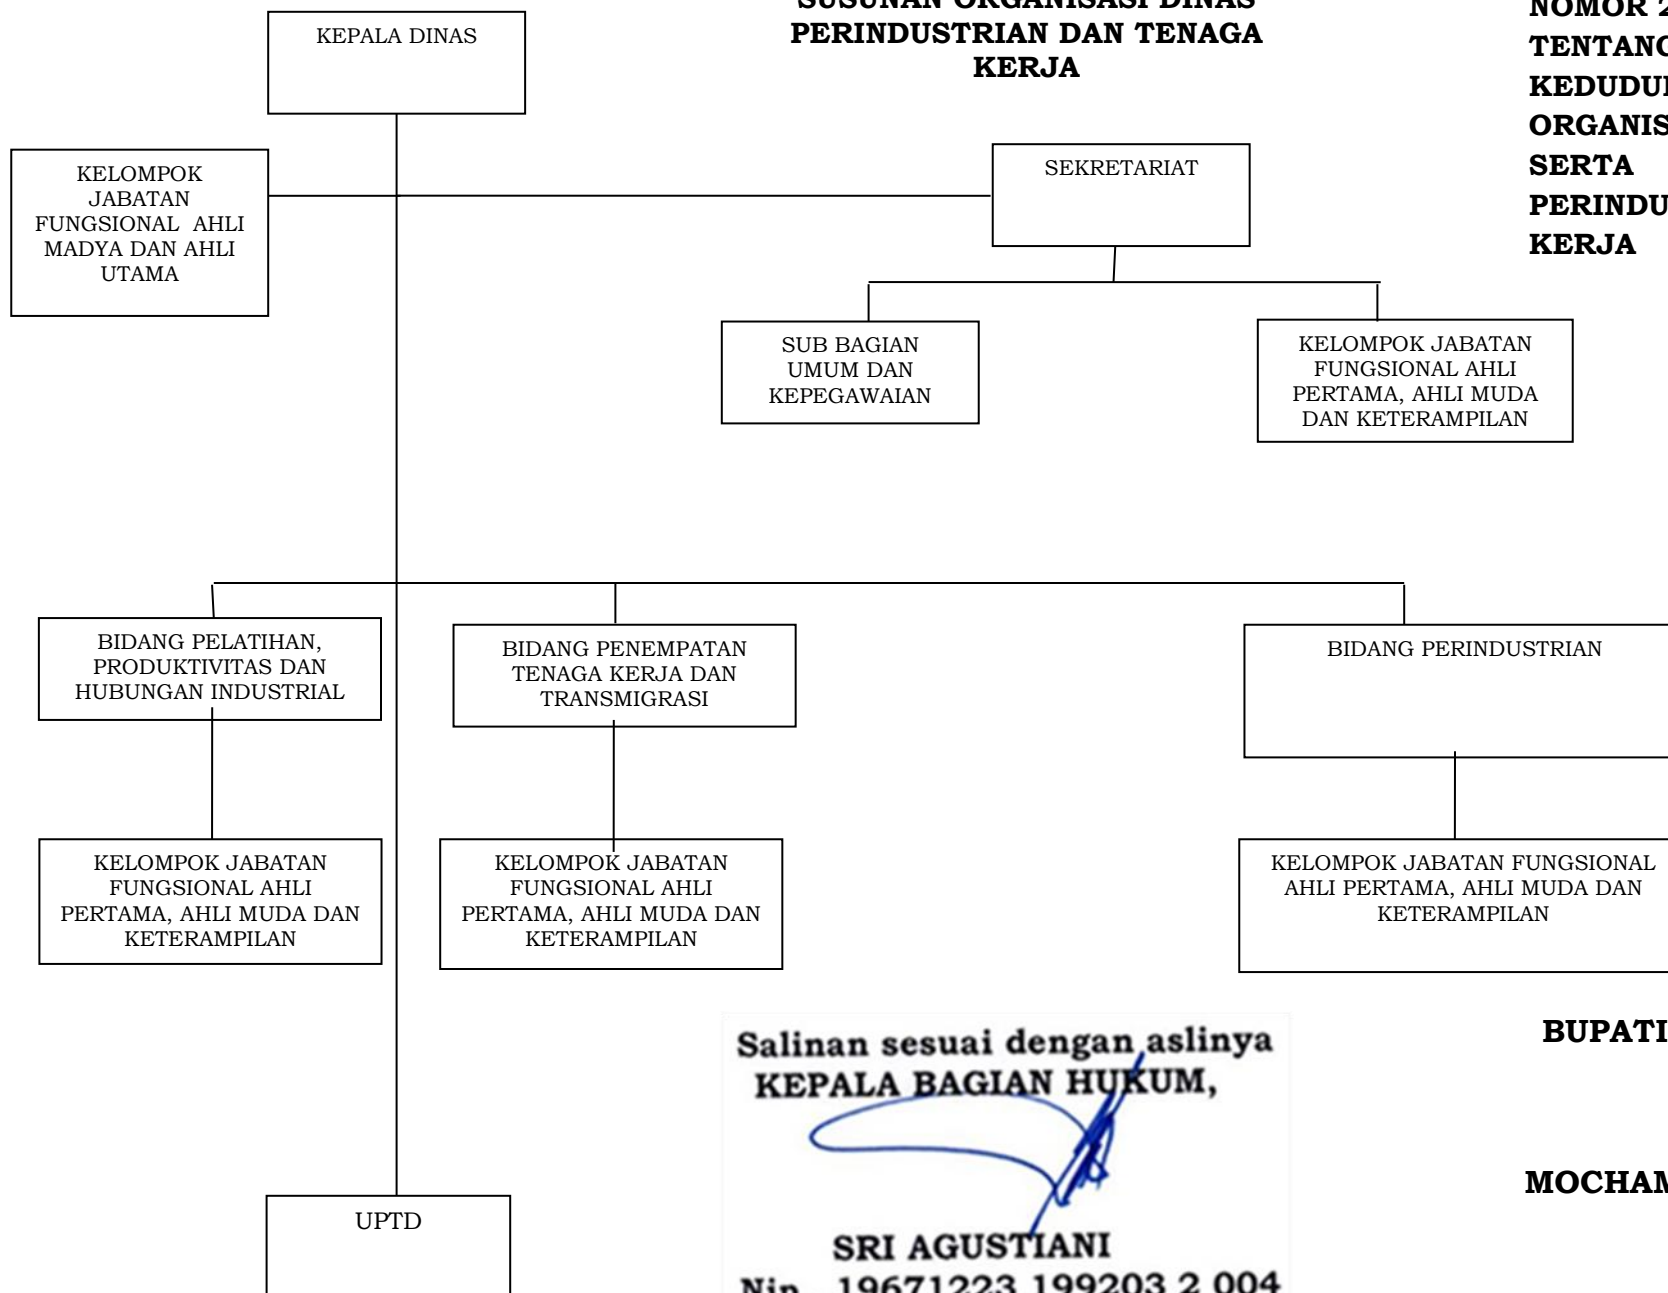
SUSUNAN ORGANISASI DINAS PERINDUSTRIAN DAN TENAGA KERJA

NOMOR 2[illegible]
TENTANG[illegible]
KEDUDU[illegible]
ORGANIS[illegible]
SERTA
PERINDU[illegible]
KERJA

KEPALA DINAS

KELOMPOK JABATAN FUNGSIONAL AHLI MADYA DAN AHLI UTAMA

SEKRETARIAT

SUB BAGIAN UMUM DAN KEPEGAWAIAN

KELOMPOK JABATAN FUNGSIONAL AHLI PERTAMA, AHLI MUDA DAN KETERAMPILAN

BIDANG PELATIHAN, PRODUKTIVITAS DAN HUBUNGAN INDUSTRIAL

BIDANG PENEMPATAN TENAGA KERJA DAN TRANSMIGRASI

BIDANG PERINDUSTRIAN

KELOMPOK JABATAN FUNGSIONAL AHLI PERTAMA, AHLI MUDA DAN KETERAMPILAN

KELOMPOK JABATAN FUNGSIONAL AHLI PERTAMA, AHLI MUDA DAN KETERAMPILAN

KELOMPOK JABATAN FUNGSIONAL AHLI PERTAMA, AHLI MUDA DAN KETERAMPILAN

Salinan sesuai dengan aslinya
KEPALA BAGIAN HUKUM,

SRI AGUSTIANI
Nip. 19671223 199203 2 004

BUPATI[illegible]

MOCHAM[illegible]

UPTD